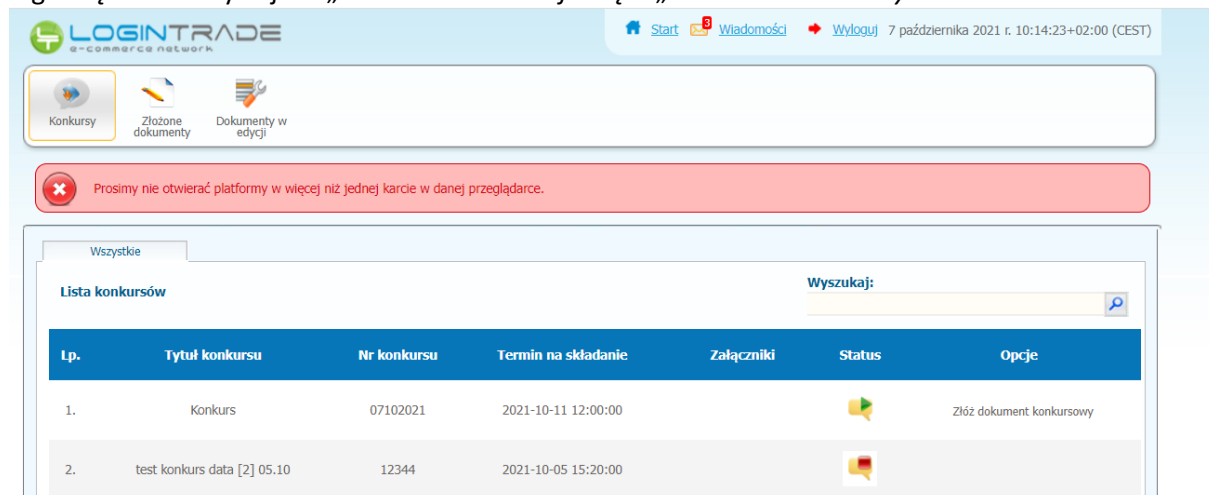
LOGINTRADE
e-commerce network

Start 3 Wiadomości Wyloguj 7 października 2021 r. 10:14:23+02:00 (CEST)

Konkursy
Złożone dokumenty
Dokumenty w edycji

Prosimy nie otwierać platformy w więcej niż jednej karcie w danej przeglądarce.

Wszystkie

Lista konkursów

Wyszukaj:

| Lp. | Tytuł konkursu | Nr konkursu | Termin na składanie | Załączniki | Status | Opcje |
|---|---|---|---|---|---|---|
| 1. | Konkurs | 07102021 | 2021-10-11 12:00:00 | | | Złóż dokument konkursowy |
| 2. | test konkurs data [2] 05.10 | 12344 | 2021-10-05 15:20:00 | | | |